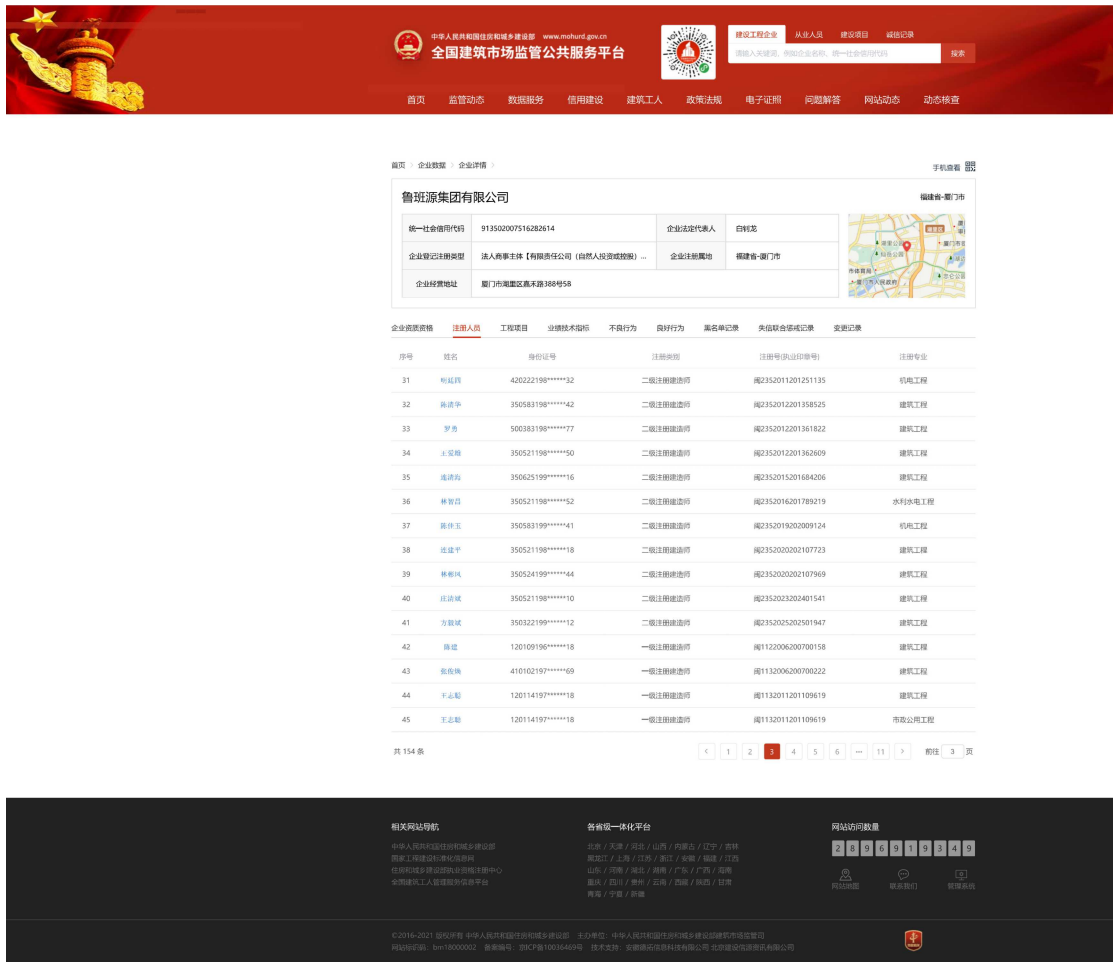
中华人民共和国住房和城乡建设部 www.mohurd.gov.cn
全国建筑市场监管公共服务平台

建设工程企业 从业人员 建设项目 诚信记录
请输入关键词，例如企业名称、统一社会信用代码 搜索

首页 监管动态 数据服务 信用建设 建筑工人 政策法规 电子证照 问题解答 网站动态 动态核查

首页 > 企业数据 > 企业详情 >
手机查看

鲁班源集团有限公司
福建省-厦门市

| 统一社会信用代码 | 91350200751628261​4 | 企业法定代表人 | 白钊龙 |
|---|---|---|---|
| 企业登记注册类型 | 法人商事主体【有限责任公司（自然人投资或控股）... | 企业注册属地 | 福建省-厦门市 |
| 企业经营地址 | 厦门市湖里区嘉禾路388号5B | | |

企业资质资格 注册人员 工程项目 业绩技术指标 不良行为 良好行为 黑名单记录 失信联合惩戒记录 变更记录

| 序号 | 姓名 | 身份证号 | 注册类别 | 注册号(执业印章号) | 注册专业 |
|---|---|---|---|---|---|
| 31 | 裴延辉 | 420222198******32 | 二级注册建造师 | 闽2352011201251135 | 机电工程 |
| 32 | 陈清华 | 350583198******42 | 二级注册建造师 | 闽2352012201358525 | 建筑工程 |
| 33 | 罗勇 | 500383198******77 | 二级注册建造师 | 闽2352012201361822 | 建筑工程 |
| 34 | 王爱梅 | 350521198******50 | 二级注册建造师 | 闽2352012201362609 | 建筑工程 |
| 35 | 魏清海 | 350625199******16 | 二级注册建造师 | 闽2352015201684206 | 建筑工程 |
| 36 | 林智昌 | 350521198******52 | 二级注册建造师 | 闽2352016201789219 | 水利水电工程 |
| 37 | 陈伟玉 | 350583199******41 | 二级注册建造师 | 闽2352019202009124 | 机电工程 |
| 38 | 连建平 | 350521198******18 | 二级注册建造师 | 闽2352020202107723 | 建筑工程 |
| 39 | 林彬凤 | 350524199******44 | 二级注册建造师 | 闽2352020202107969 | 建筑工程 |
| 40 | 庄清斌 | 350521198******10 | 二级注册建造师 | 闽2352023202401541 | 建筑工程 |
| 41 | 方颖斌 | 350322199******12 | 二级注册建造师 | 闽2352025202501947 | 建筑工程 |
| 42 | 陈建 | 120109196******18 | 一级注册建造师 | 闽1122006200700158 | 建筑工程 |
| 43 | 张传炜 | 410102197******69 | 一级注册建造师 | 闽1132006200700222 | 建筑工程 |
| 44 | 王志勤 | 120114197******18 | 一级注册建造师 | 闽1132011201109619 | 建筑工程 |
| 45 | 王志勤 | 120114197******18 | 一级注册建造师 | 闽1132011201109619 | 市政公用工程 |

共 154 条
< 1 2 3 4 5 6 ... 11 > 前往 3 页

相关网站导航
中华人民共和国住房和城乡建设部
国家工程建设标准化信息网
住房和城乡建设部执业资格注册中心
全国建筑工人管理服务信息平台

各省级一体化平台
北京 / 天津 / 河北 / 山西 / 内蒙古 / 辽宁 / 吉林
黑龙江 / 上海 / 江苏 / 浙江 / 安徽 / 福建 / 江西
山东 / 河南 / 湖北 / 湖南 / 广东 / 广西 / 海南
重庆 / 四川 / 贵州 / 云南 / 西藏 / 陕西 / 甘肃
青海 / 宁夏 / 新疆

网站访问数量
2 8 9 6 9 1 9 3 4 9
网站地图 联系我们 留言反馈

©2016-2021 版权所有 中华人民共和国住房和城乡建设部 主办单位：中华人民共和国住房和城乡建设部建筑市场监管司
网站标识码：bm18000002 备案编号：京ICP备10036469号 技术支持：安徽路诚信息科技有限公司 北京建设信源资讯有限公司